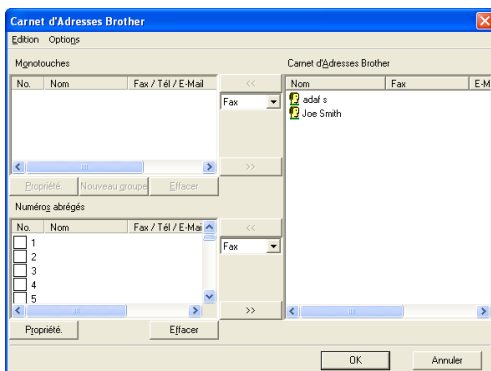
Carnet d'Adresses Brother

Edition Options

Monotouches

| No. | Nom | Fax / Tél / E-Mail |
|---|---|---|

Propriété. Nouveau groupe Effacer

<<
Fax
>>

Numéros abrégés

| No. | Nom | Fax / Tél / E-Mai |
|---|---|---|
| 1 | | |
| 2 | | |
| 3 | | |
| 4 | | |
| 5 | | |

Propriété. Effacer

<<
Fax
>>

Carnet d'Adresses Brother

| Nom | Fax | E-M |
|---|---|---|
| adaf s | | |
| Joe Smith | | |

OK Annuler